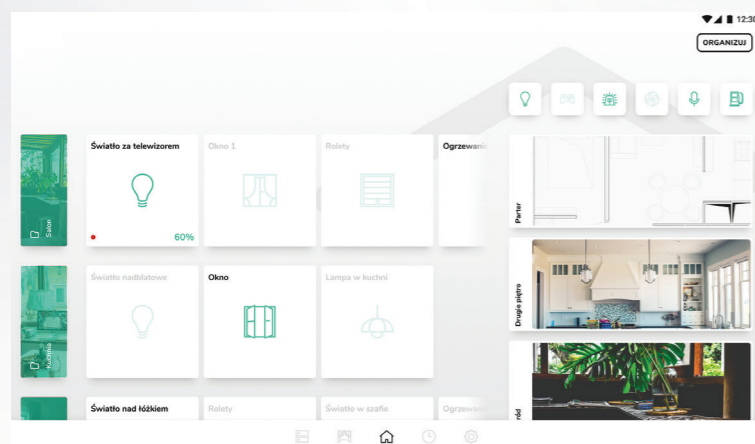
12:30

ORGANIZUJ

Salon

Światło za telewizorem

60%

Okno 1

Rolety

Ogrzewani

Kuchnia

Światło nadblatowe

Okno

Lampa w kuchni

Światło nad łóżkiem

Rolety

Światło w szafie

Ogrzewan

Parter

Drugie piętro

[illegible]